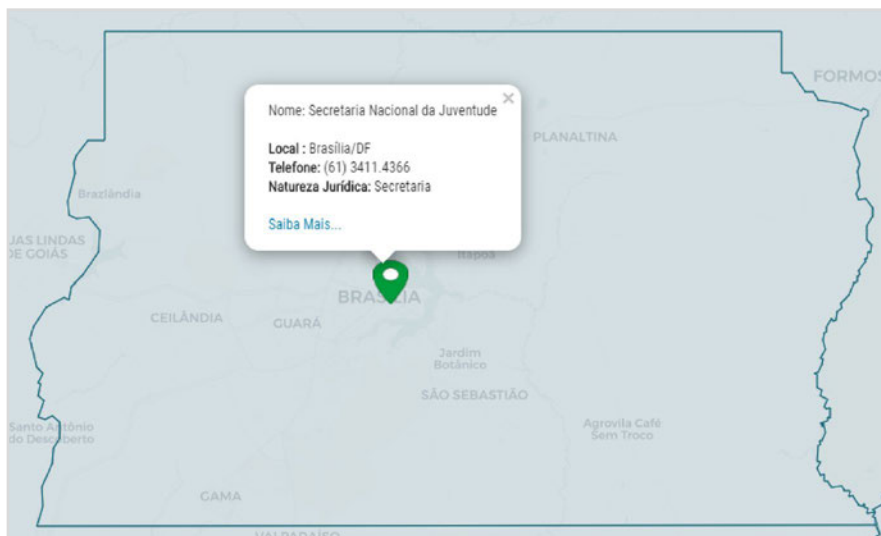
Nome: Secretaria Nacional da Juventude

Local : Brasília/DF
Telefone: (61) 3411.4366
Natureza Jurídica: Secretaria

Saiba Mais...

×

FORMOS

PLANALTINA

Brazlândia

JAS LINDAS
DE GOIÁS

Itapoã

BRASÍLIA

CEILÂNDIA

GUARÁ

Jardim
Botânico

SÃO SEBASTIÃO

Santo Antônio
do Descoberto

Agrovila Café
Sem Troco

GAMA

VALPARAÍSO